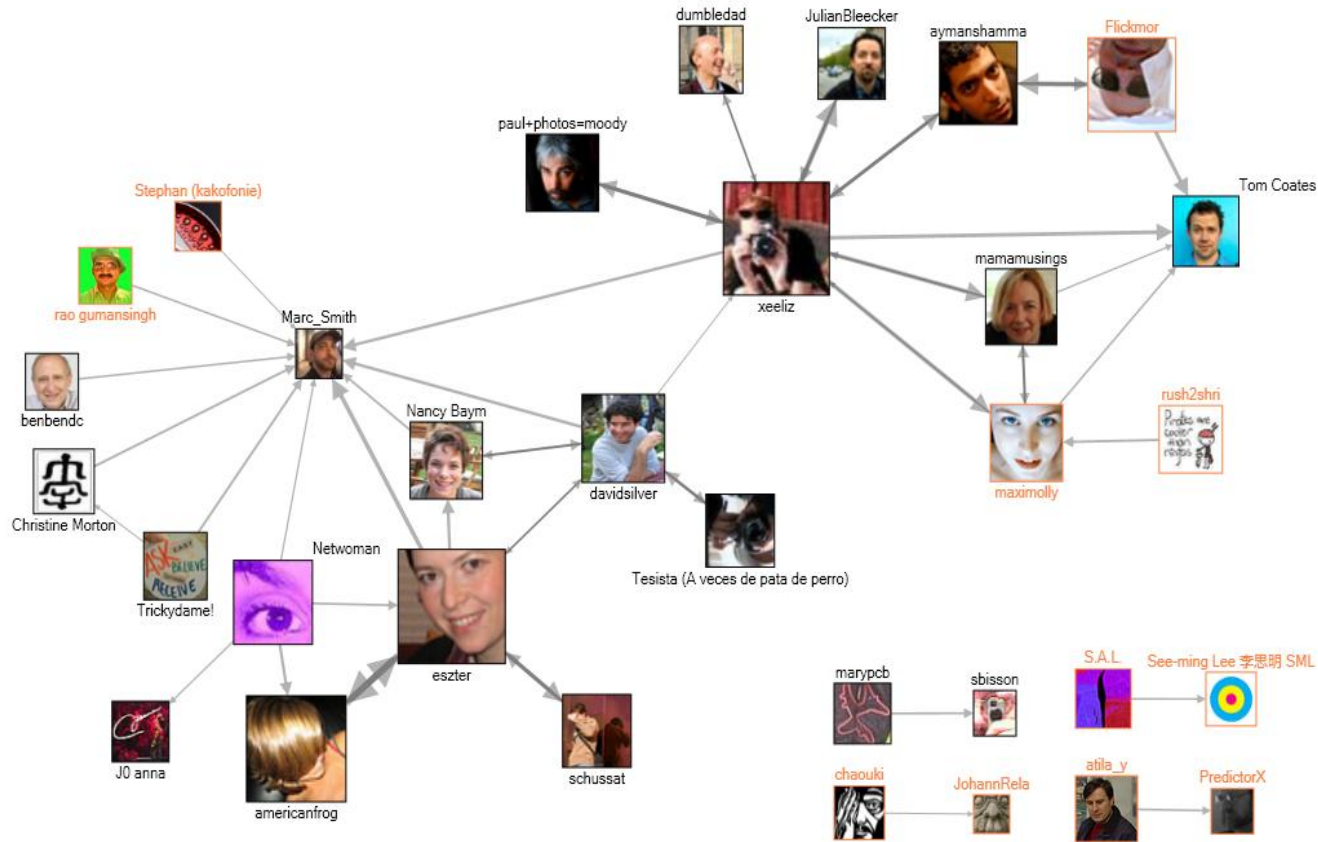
dumbledad
JulianBleecker
aymanshamma
Flickmor
paul+photos=moody
Tom Coates
Stephan (kakofonie)
xeeliz
mamamusings
rao gumansingh
Marc_Smith
benbendc
Nancy Baym
rush2shri
davidsilver
maximolly
Christine Morton
Trickydame!
Netwoman
Tesista (A veces de pata de perro)
eszter
marypcb
sbisson
S.A.L.
See-ming Lee 李思明 SML
J0 anna
schussat
americanfrog
chaouki
JohannRela
atila_y
PredictorX